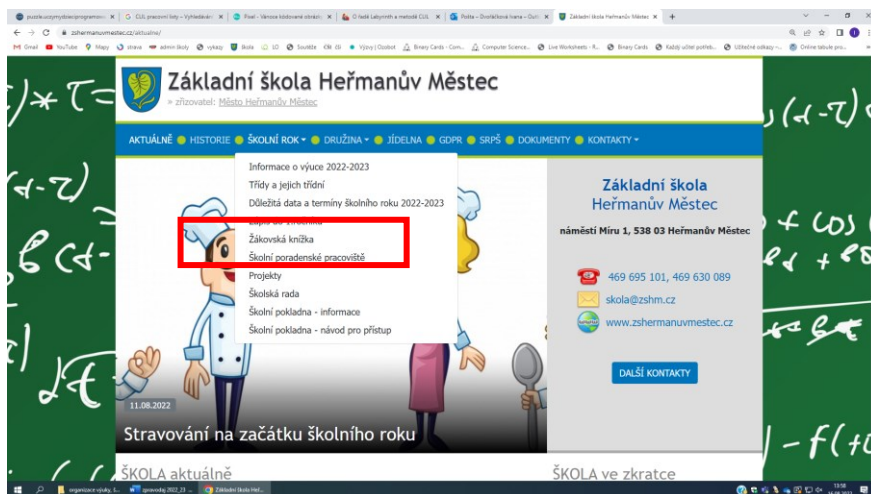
zshermanuvmestec.cz/aktualne/

Základní škola Heřmanův Městec
» zřizovatel: Město Heřmanův Městec

AKTUÁLNĚ ● HISTORIE ● ŠKOLNÍ ROK ▾ ● DRUŽINA ▾ ● JÍDELNA ● GDPR ● SRPŠ ● DOKUMENTY ● KONTAKTY ▾

Informace o výuce 2022-2023
Třídy a jejich třídní
Důležitá data a termíny školního roku 2022-2023
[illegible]
Žákovská knížka
Školní poradenské pracoviště
Projekty
Školská rada
Školní pokladna - informace
Školní pokladna - návod pro přístup

Základní škola
Heřmanův Městec

náměstí Míru 1, 538 03 Heřmanův Městec

469 695 101, 469 630 089
skola@zshm.cz
www.zshermanuvmestec.cz

DALŠÍ KONTAKTY

11.08.2022
Stravování na začátku školního roku

ŠKOLA aktuálně

ŠKOLA ve zkratce